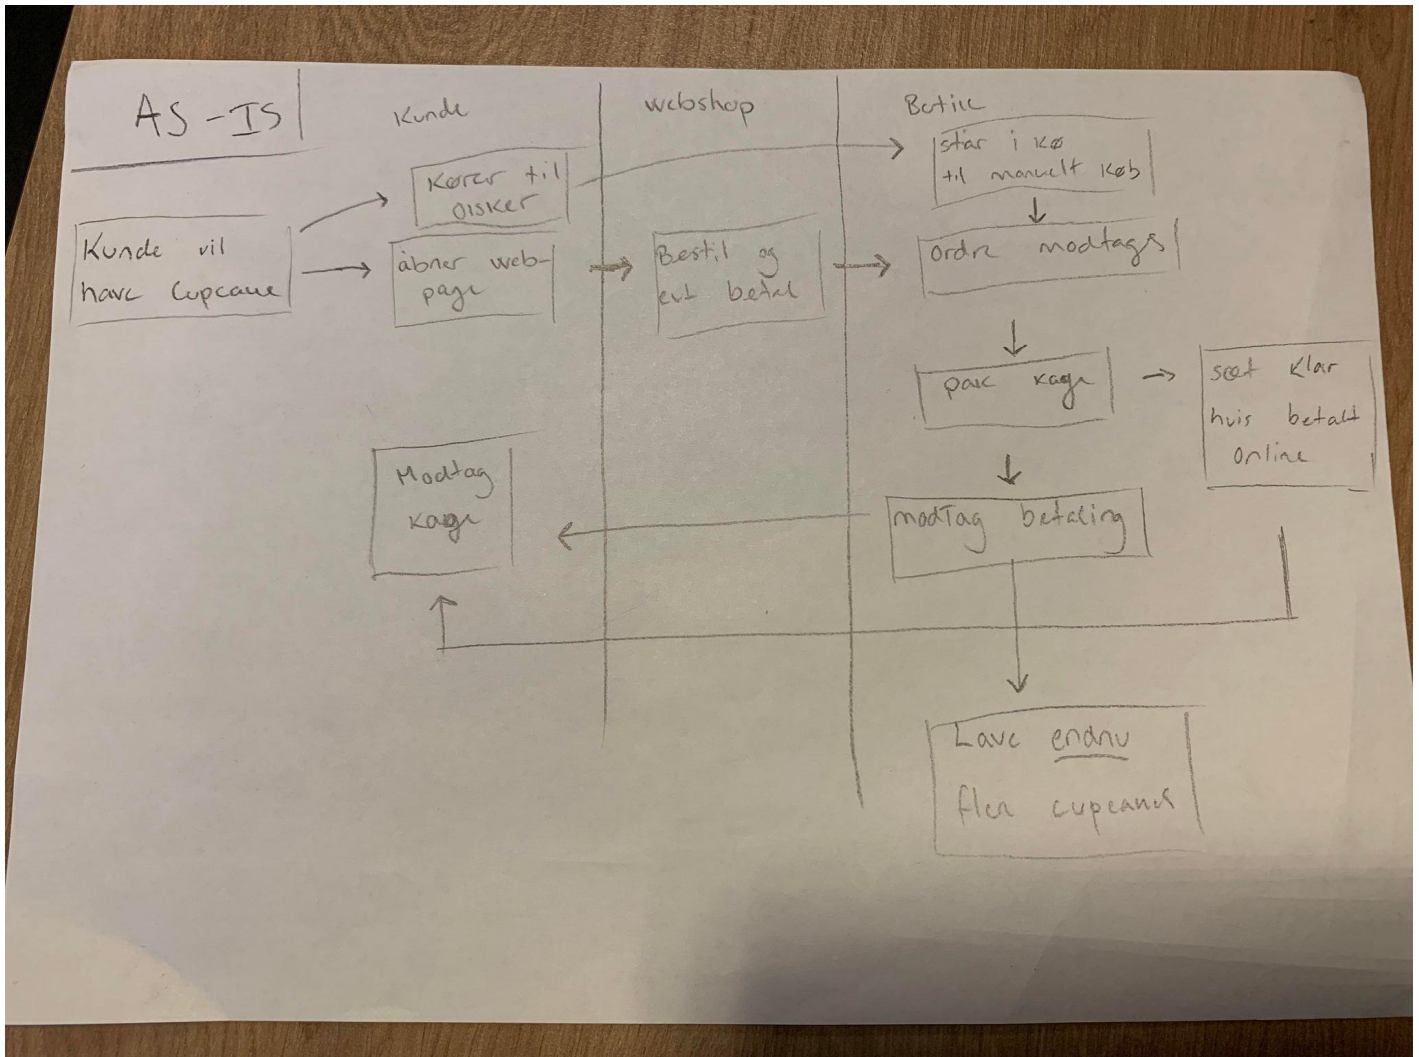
AS - IS

Kunde

Webshop

Butik

Kunde vil have cupcake

Kører til Oisker

åbner web-page

står i kø til manuelt køb

Bestil og evt betal

Ordre modtages

pak kage

sæt klar hvis betalt online

modtag betaling

Modtag kage

Lave endnu flere cupcakes